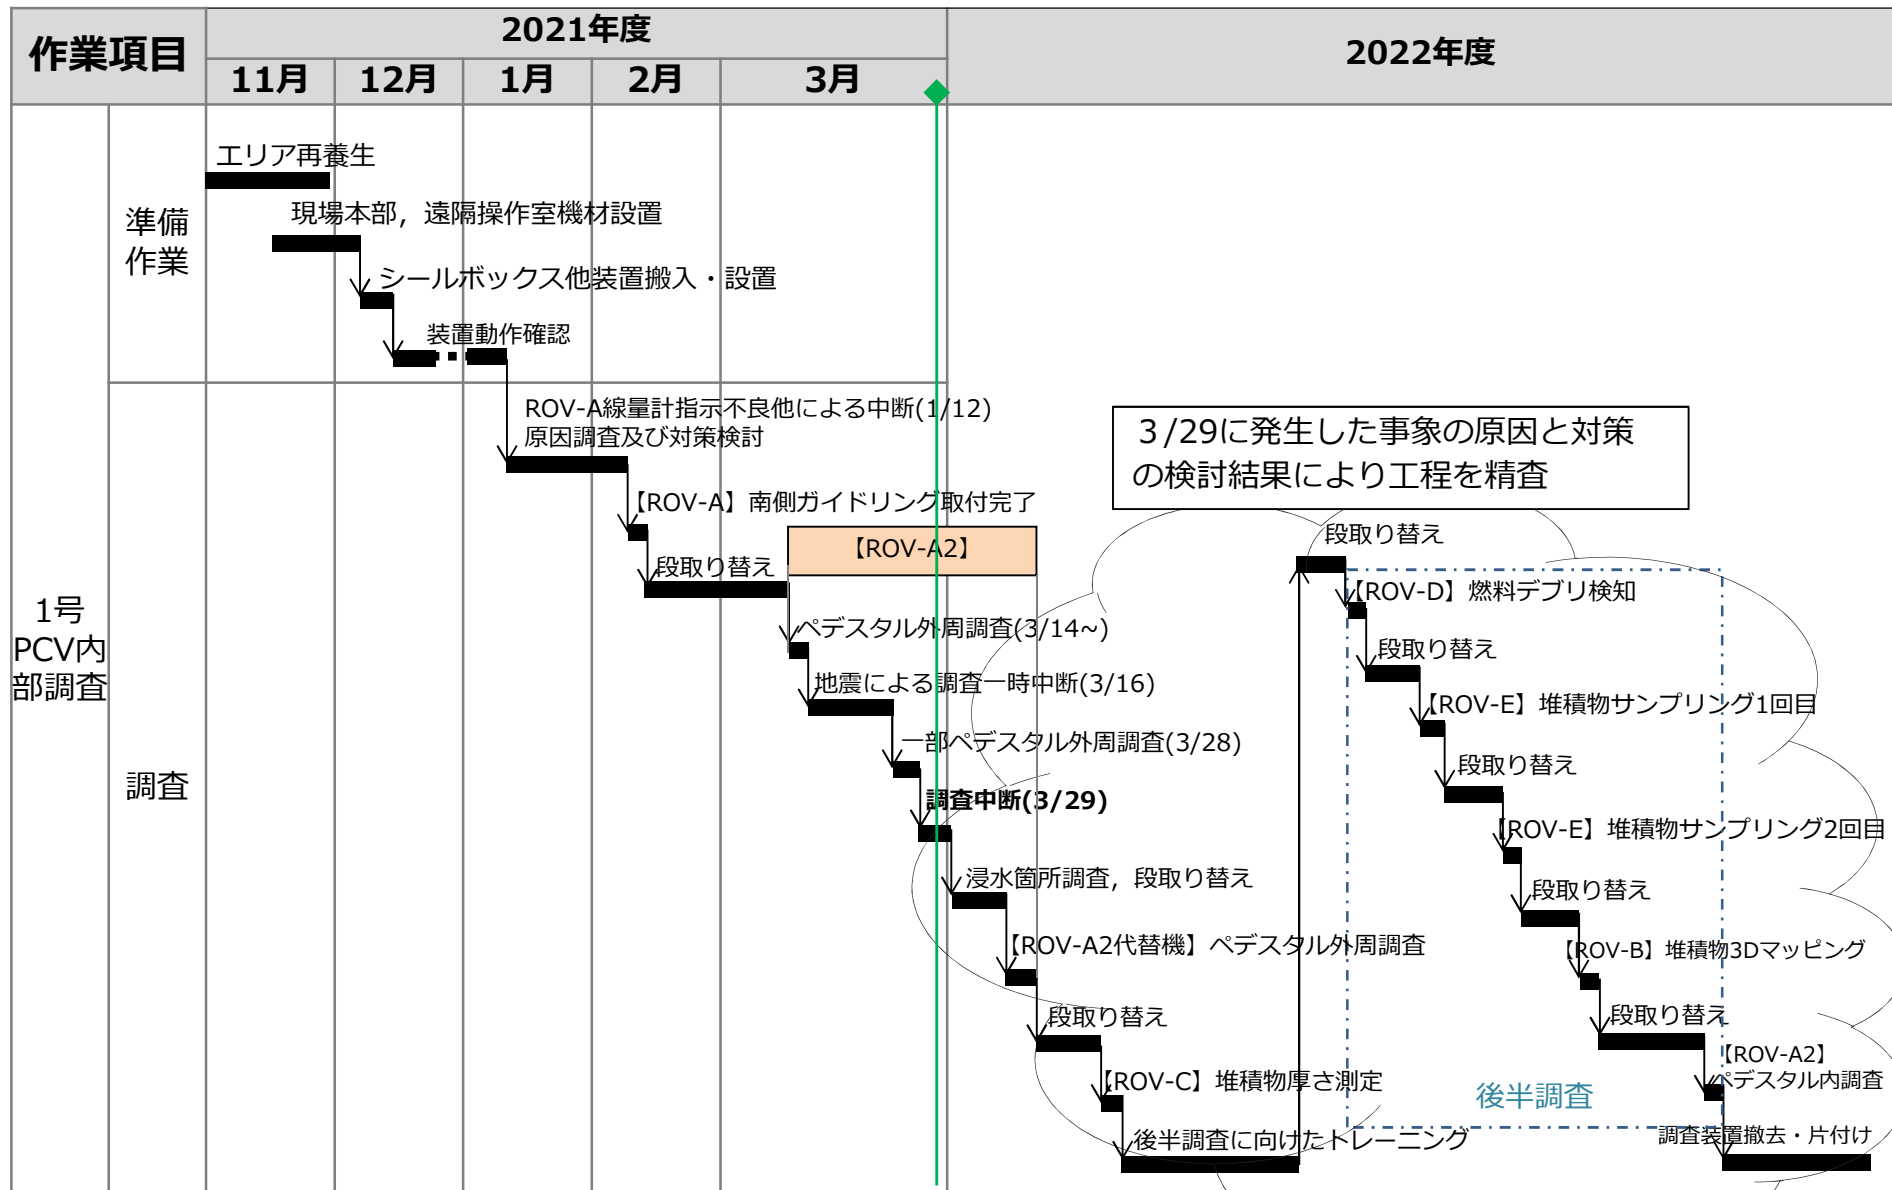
| 作業項目 | 2021年度 | | | | | 2022年度 |
|---|---|---|---|---|---|---|
| | 11月 | 12月 | 1月 | 2月 | 3月 | |

1号PCV内部調査

準備作業

エリア再養生
現場本部，遠隔操作室機材設置
シールボックス他装置搬入・設置
装置動作確認

調査

ROV-A線量計指示不良他による中断(1/12)
原因調査及び対策検討
【ROV-A】南側ガイドリング取付完了
【ROV-A2】
段取り替え
ペデスタル外周調査(3/14~)
地震による調査一時中断(3/16)
一部ペデスタル外周調査(3/28)
調査中断(3/29)
浸水箇所調査，段取り替え
【ROV-A2代替機】ペデスタル外周調査
段取り替え
【ROV-C】堆積物厚さ測定
後半調査に向けたトレーニング

3/29に発生した事象の原因と対策の検討結果により工程を精査

段取り替え
【ROV-D】燃料デブリ検知
段取り替え
【ROV-E】堆積物サンプリング1回目
段取り替え
【ROV-E】堆積物サンプリング2回目
段取り替え
【ROV-B】堆積物3Dマッピング
段取り替え
【ROV-A2】ペデスタル内調査
調査装置撤去・片付け
後半調査